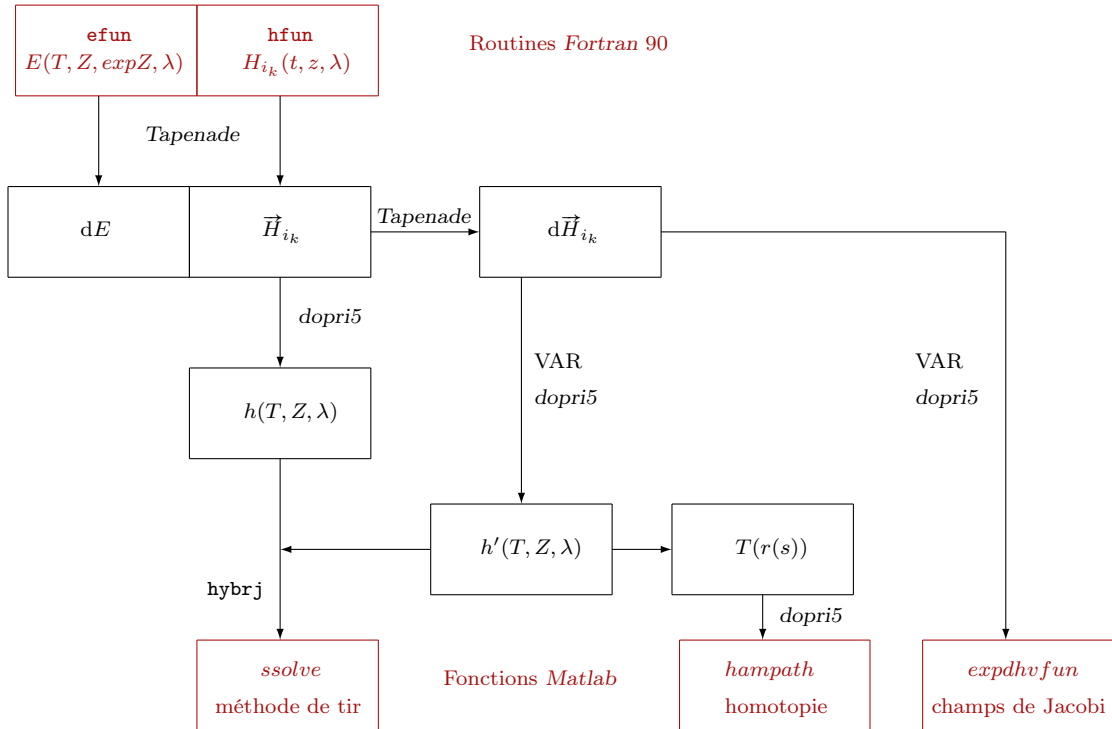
efun
$E(T, Z, expZ, \lambda)$

hfun
$H_{i_k}(t, z, \lambda)$

Routines *Fortran* 90

*Tapenade*

d$E$

$\overrightarrow{H}_{i_k}$

*Tapenade*

d$\overrightarrow{H}_{i_k}$

*dopri5*

VAR
*dopri5*

VAR
*dopri5*

$h(T, Z, \lambda)$

$h'(T, Z, \lambda)$

$T(r(s))$

hybrj

*dopri5*

*ssolve*
méthode de tir

Fonctions *Matlab*

*hampath*
homotopie

*expdhvfun*
champs de Jacobi